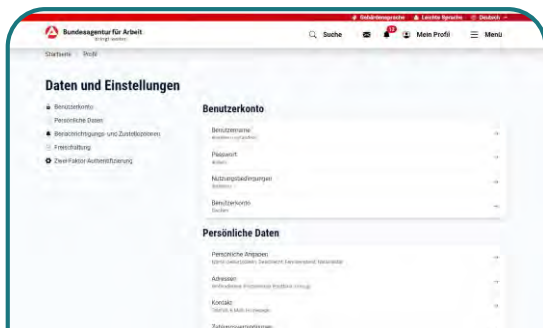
Gebärdensprache Leichte Sprache Deutsch

Bundesagentur für Arbeit

Suche Mein Profil Menü

Startseite Profil

Daten und Einstellungen

Benutzerkonto

Persönliche Daten

Benachrichtigungs- und Zustelloptionen

Freischaltung

Zwei-Faktor-Authentifizierung

Benutzerkonto

Benutzername

Passwort

Nutzungsbedingungen

Benutzerkonto

Persönliche Daten

Persönliche Angaben

Adressen

Kontakt

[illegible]